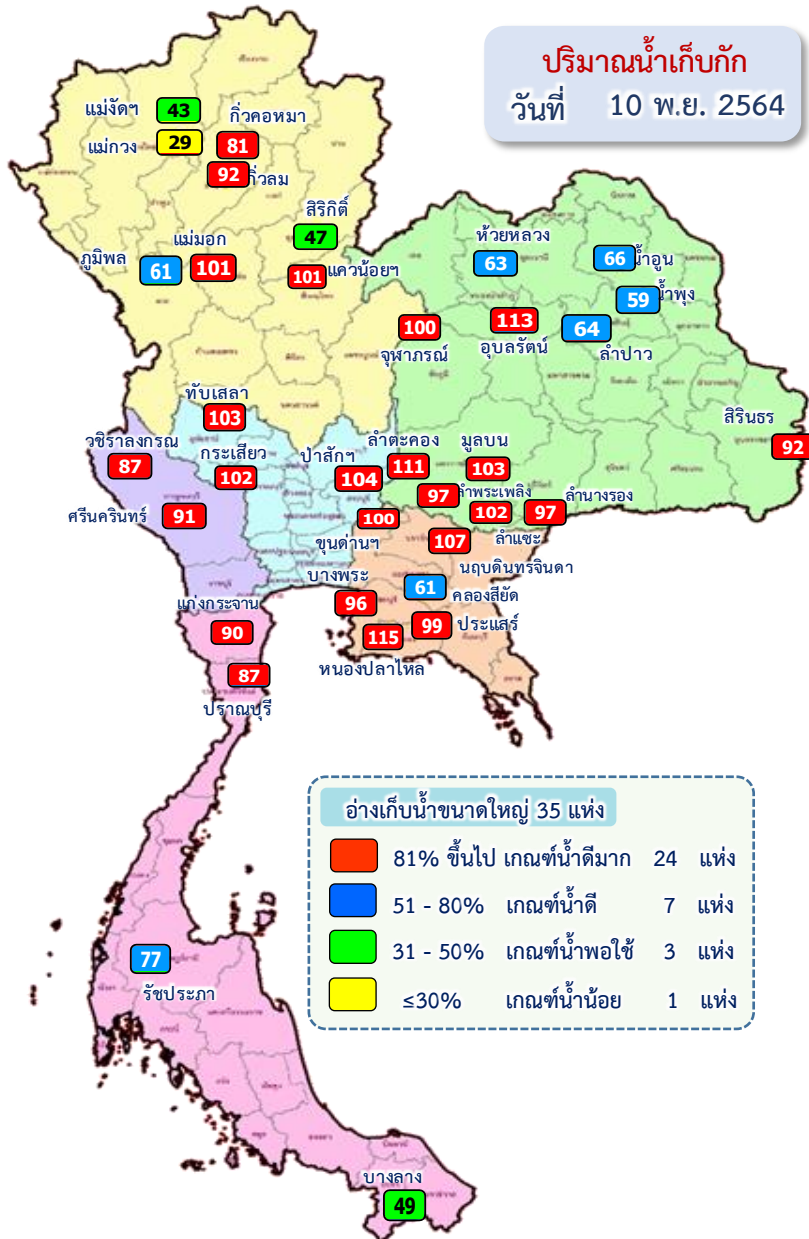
ปริมาณน้ำเก็บกัก
วันที่ 10 พ.ย. 2564

แม่งัดฯ 43
แม่กวง 29
กิ่วคอหมา 81
92 กิ่วลม
สิริกิติ์ 47
แม่มอก
ภูมิพล 61 101
101 แควน้อยฯ
ห้วยหลวง 63
66 น้ำอูน
59 น้ำพุง
100 113 64
จุฬาภรณ์ อุบลรัตน์ ลำปาว
ทับเสลา 103
สิรินธร 92
วชิราลงกรณ 87
กระเสียว 102
ป่าสักฯ
ลำตะคอง 111
มูลบน 103
104
97 ลำพระเพลิง
102 97 ลำนางรอง
ศรีนครินทร์ 91
100
ขุนด่านฯ
107 ลำแซะ
นฤบดินทรจินดา
บางพระ
61 คลองสียัด
96
แก่งกระจาน
115 99 ประแสร์
90
หนองปลาไหล
87
ปราณบุรี

อ่างเก็บน้ำขนาดใหญ่ 35 แห่ง
81% ขึ้นไป เกณฑ์น้ำดีมาก 24 แห่ง
51 - 80% เกณฑ์น้ำดี 7 แห่ง
31 - 50% เกณฑ์น้ำพอใช้ 3 แห่ง
≤30% เกณฑ์น้ำน้อย 1 แห่ง

77
รัชประภา
บางลาง
49